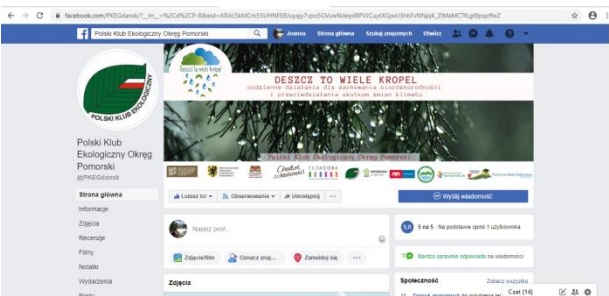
facebook.com/PKEGdansk/?__tn__=%2Cd%2CP-R&eid=ARALSkMCm55UHNF6BJuyqjy7vpo5GVuwNdeydBPVlCuyXfGjwU5hbFvNNjqK_ZIMaMCT6gt6pqzffwZ

Polski Klub Ekologiczny Okręg Pomorski

Joanna Strona główna Szukaj znajomych Utwórz

POLSKI KLUB EKOLOGICZNY

Polski Klub Ekologiczny Okręg Pomorski
@PKEGdansk

Strona główna
Informacje
Zdjęcia
Recenzje
Filmy
Notatki
Wydarzenia
Posty

Deszcz to wiele kropel

DESZCZ TO WIELE KROPEL
codzienne działania dla zachowania bioróżnorodności
i przeciwdziałania skutkom zmian klimatu

Polski Klub Ekologiczny Okręg Pomorski

Lubisz to! Obserwowanie Udostępnij ...

Wyślij wiadomość

Napisz post...

Zdjęcie/film Oznacz znaj... Zameldaj się ...

Zdjęcia

5.0 5 na 5 · Na podstawie opinii 1 użytkownika

Bardzo sprawnie odpowiada na wiadomości

Społeczność Zobacz wszystko

Czat (14)